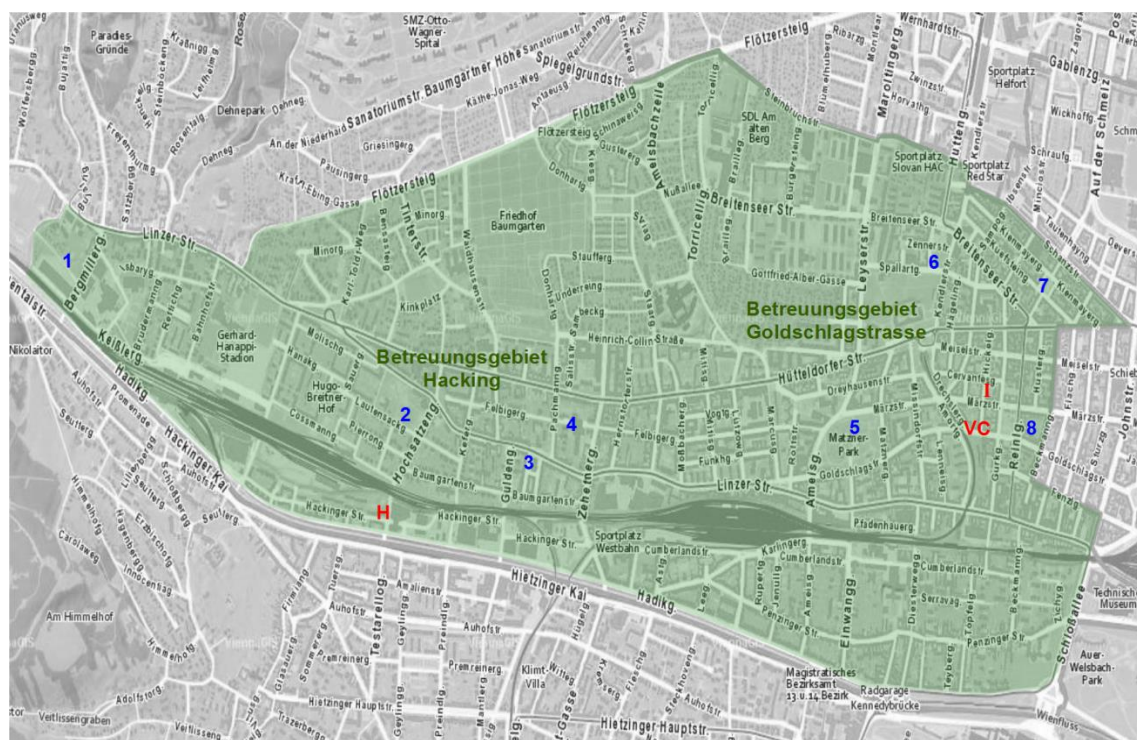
Betreuungsgebiet Hacking

Betreuungsgebiet Goldschlagstrasse

1
2
3
4
5
6
7
8
H
I
VC

SMZ-Otto-Wagner-Spital
Flötzersteig
Wernhardtstr.
Paradies-Gründe
Sanatoriumstr.
Baumgartner Höhe
Spiegelgrundstr.
Dehnepark
Sportplatz Helfort
Gablenzg.
Amelsbachzeile
Torricellig.
SDL Am alten Berg
Friedhof Baumgarten
Breitenseer Str.
Sportplatz Slovan HAC
Sportplatz Red Star
Auf der Schmelz
Linzer Str.
Bergmillerg.
Minorg.
Tinterstr.
Kinkplatz
Waldhausenstr.
Gottfried-Alber-Gasse
Leyserstr.
Heinrich-Collin-Straße
Gerhard-Hanappi-Stadion
Hugo-Breitner-Hof
Hochsatzeng.
Hütteldorfer Str.
Nikolaitor
Kefergasse
Felbigerg.
Märzstr.
Matzner-Park
Goldschlagstr.
Hadikg.
Hackinger Kai
Hackinger Str.
Baumgartenstr.
Zehetnerg.
Linzer Str.
Pfadenhauerg.
Sportplatz Westbahn
Cumberlandstr.
Hietzinger Kai
Einwanggasse
Schloßallee
Technisches Museum
Am Himmelhof
Testarellog.
Klimt-Villa
Magistratisches Bezirksamt 13 u. 14. Bezirk
Kennedybrücke
Radgarage
Auer-Welsbach-Park
Veitlissengraben
Hietzinger Hauptstr.
Wienfluss
Johnstr.
Reinlg.
Huglg.
Penzinger Str.
Serravag.